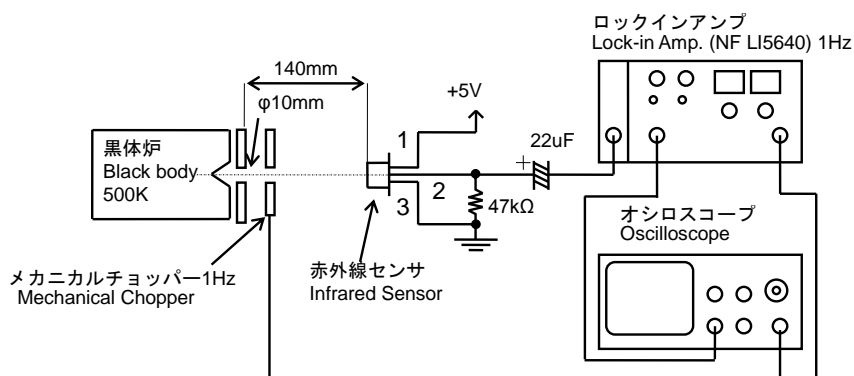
ロックインアンプ
Lock-in Amp. (NF LI5640) 1Hz

140mm

φ10mm

+5V

黒体炉
Black body
500K

1

22uF

+

2

3

47kΩ

オシロスコープ
Oscilloscope

メカニカルチョッパー1Hz
Mechanical Chopper

赤外線センサ
Infrared Sensor